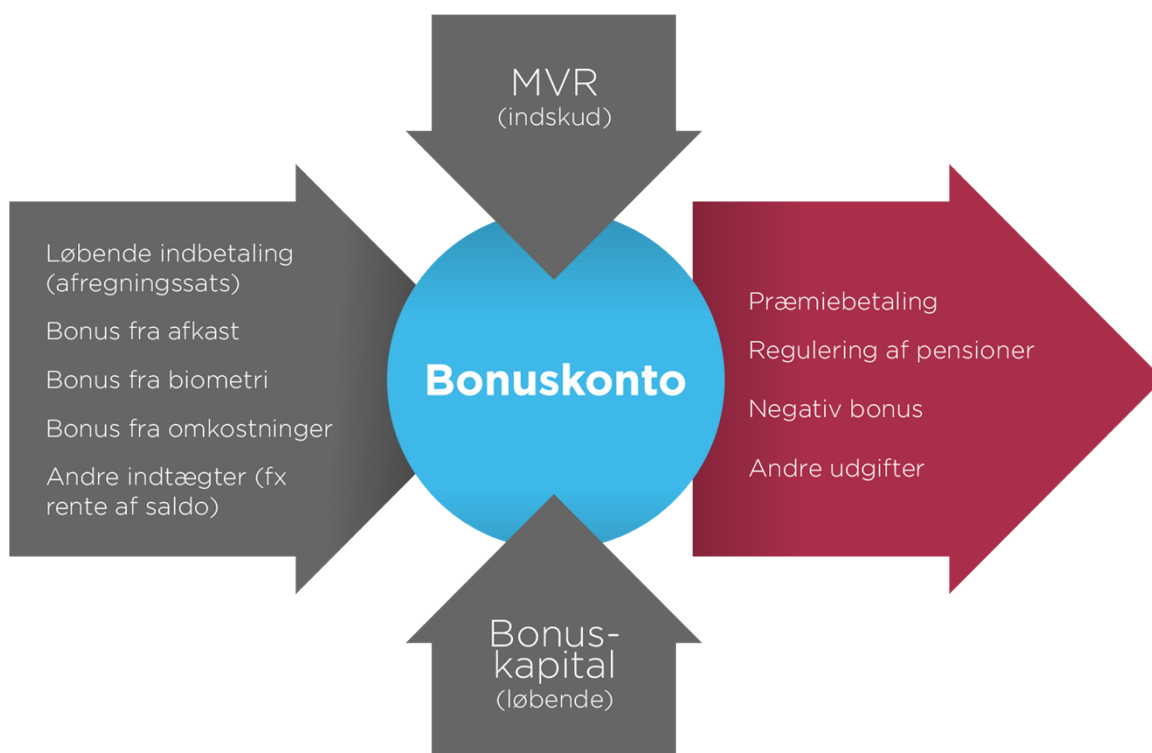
MVR
(indskud)

Løbende indbetaling (afregningssats)

Bonus fra afkast

Bonus fra biometri

Bonus fra omkostninger

Andre indtægter (fx rente af saldo)

Bonuskonto

Præmiebetaling

Regulering af pensioner

Negativ bonus

Andre udgifter

Bonus-kapital
(løbende)